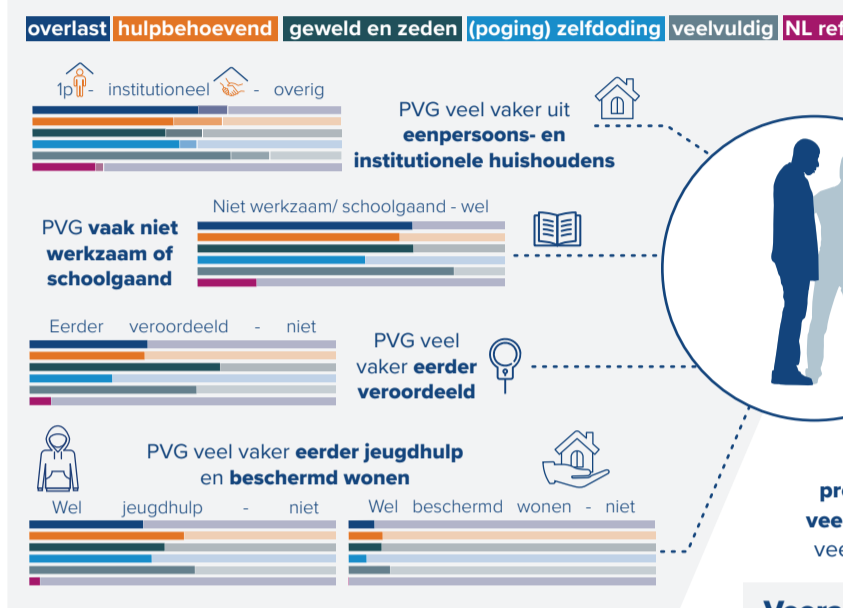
overlast hulpbehoevend geweld en zeden (poging) zelfdoding veelvuldig NL ref

1p - institutioneel - overig

PVG veel vaker uit **eenpersoons- en institutionele huishoudens**

Niet werkzaam/ schoolgaand - wel

PVG **vaak niet werkzaam of schoolgaand**

Eerder veroordeeld - niet

PVG veel vaker **eerder veroordeeld**

PVG veel vaker **eerder jeugdhulp** en **beschermd wonen**

Wel jeugdhulp - niet

Wel beschermd wonen - niet

pr
vee
vee

Voor